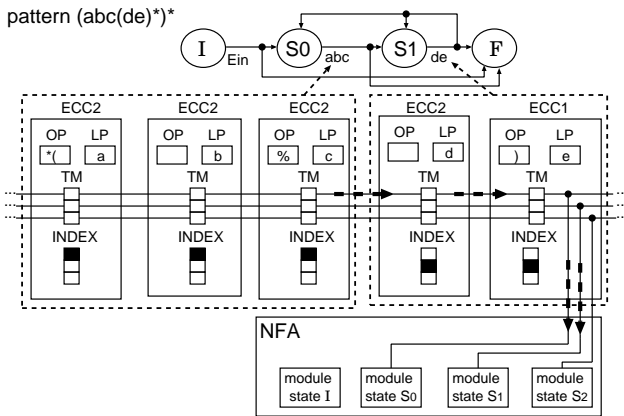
pattern (abc(de)*)*

I
Ein
S0
abc
S1
de
F

ECC2
OP LP
*( a
TM
INDEX

ECC2
OP LP
b
TM
INDEX

ECC2
OP LP
% c
TM
INDEX

ECC2
OP LP
d
TM
INDEX

ECC1
OP LP
) e
TM
INDEX

NFA
module state I
module state S0
module state S1
module state S2